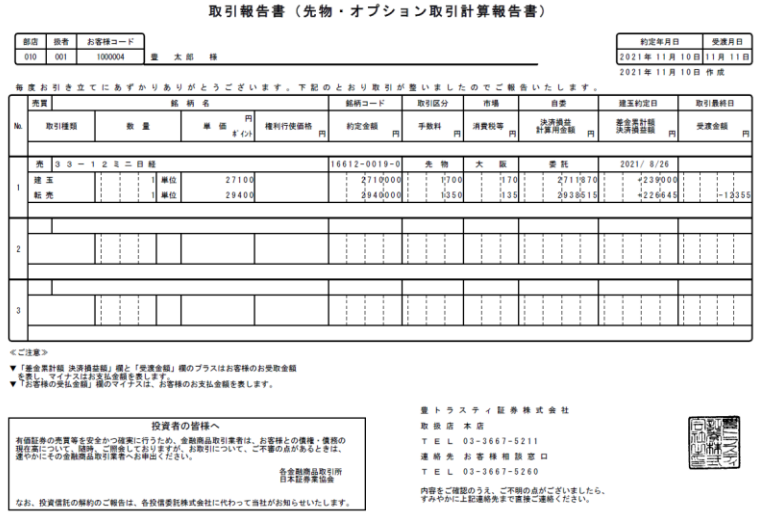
取引報告書（先物・オプション取引計算報告書）

| 部店 | 扱者 | お客様コード | |
|---|---|---|---|
| 010 | 001 | 1000004 | 豊　太郎　様 |

| 約定年月日 | 受渡月日 |
|---|---|
| 2021年 11月 10日 | 11月 11日 |

2021年 11月 10日 作成

毎度お引き立てにあずかりありがとうございます。下記のとおり取引が整いましたのでご報告いたします。

| No. | 売買 / 取引種類 | 銘柄名 / 数量 | 単価 円 ポイント | 権利行使価格 円 | 銘柄コード / 約定金額 円 | 取引区分 / 手数料 円 | 市場 / 消費税等 円 | 自委 / 決済損益 計算用金額 円 | 建玉約定日 / 差金累計額 決済損益額 円 | 取引最終日 / 受渡金額 円 |
|---|---|---|---|---|---|---|---|---|---|---|
| 1 | 売　33－12ミニ日経 | | | | 16612-0019-0 | 先物 | 大阪 | 委託 | 2021/ 8/26 | |
| | 建玉 | 1 単位 | 27100 | | 2710000 | 1700 | 170 | 2711870 | -239000 | |
| | 転売 | 1 単位 | 29400 | | 2940000 | 1350 | 135 | 2938515 | -226645 | -13355 |
| 2 | | | | | | | | | | |
| 3 | | | | | | | | | | |

≪ご注意≫
▼「差金累計額 決済損益額」欄と「受渡金額」欄のプラスはお客様のお受取金額を表し、マイナスはお支払金額を表します。
▼「お客様の受払金額」欄のマイナスは、お客様のお支払金額を表します。

投資者の皆様へ
有価証券の売買等を安全かつ確実に行うため、金融商品取引業者は、お客様との債権・債務の現在高について、随時、ご照会しておりますが、お取引について、ご不審の点があるときは、速やかにその金融商品取引業者へお申出ください。
各金融商品取引所
日本証券業協会

なお、投資信託の解約のご報告は、各投信委託会社に代わって当社がお知らせいたします。

豊トラスティ証券株式会社
取扱店 本店
ＴＥＬ 03-3667-5211
連絡先 お客様相談窓口
ＴＥＬ 03-3667-5260
内容をご確認のうえ、ご不明の点がございましたら、すみやかに上記連絡先まで直接ご連絡ください。

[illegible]